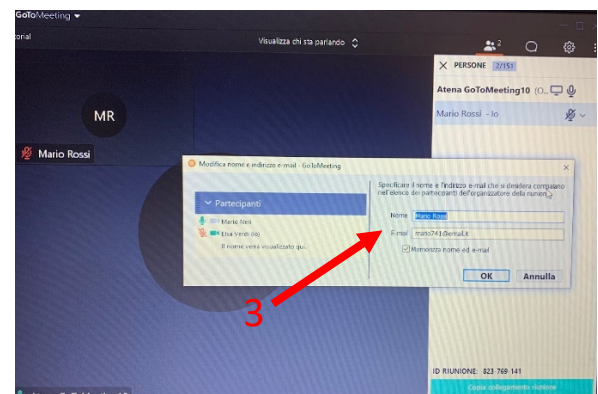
GoToMeeting
torial
Visualizza chi sta parlando
2
PERSONE 2/151
Atena GoToMeeting10 (O...
Mario Rossi - Io
MR
Mario Rossi
Modifica nome e indirizzo e-mail - GoToMeeting
Partecipanti
Mario Neri
Elsa Verdi (io)
Il nome verrà visualizzato qui.
Specificare il nome e l'indirizzo e-mail che si desidera compaiano nell'elenco dei partecipanti dell'organizzatore della riunione.
Nome Mario Rossi
E-mail mario741@email.it
Memorizza nome ed e-mail
OK
Annulla
3
ID RIUNIONE: 823 769 141
Copia collegamento riunione